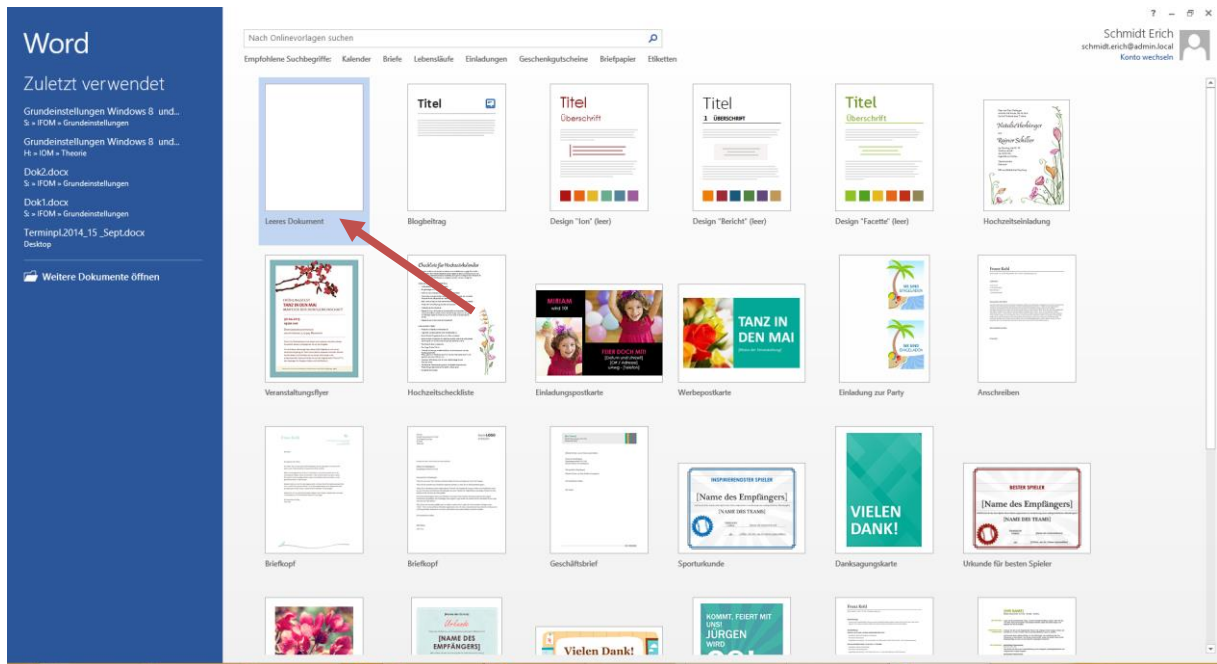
Word

Zuletzt verwendet

Grundeinstellungen Windows 8 und...
S: » IFOM » Grundeinstellungen

Grundeinstellungen Windows 8 und...
H: » IOM » Theorie

Dok2.docx
S: » IFOM » Grundeinstellungen

Dok1.docx
S: » IFOM » Grundeinstellungen

Terminpl.2014_15 _Sept.docx
Desktop

Weitere Dokumente öffnen

Nach Onlinevorlagen suchen

Empfohlene Suchbegriffe: Kalender Briefe Lebensläufe Einladungen Geschenkgutscheine Briefpapier Etiketten

? – ✕

Schmidt Erich
schmidt.erich@admin.local
Konto wechseln

Leeres Dokument

Titel

Blogbeitrag

Titel
Überschrift

Design "Ion" (leer)

Titel
1 ÜBERSCHRIFT

Design "Bericht" (leer)

Titel
Überschrift

Design "Facette" (leer)

Hochzeitseinladung

Veranstaltungsflyer

Hochzeitscheckliste

MIRIAM
wird 10!
FEIER DOCH MIT!

Einladungspostkarte

TANZ IN DEN MAI

Werbepostkarte

Einladung zur Party

Anschreiben

Briefkopf

Briefkopf

Geschäftsbrief

INSPIRIERENDSTER SPIELER
[Name des Empfängers]
[NAME DES TEAMS]

Sporturkunde

VIELEN DANK!

Danksagungskarte

BESTER SPIELER
[Name des Empfängers]
[NAME DES TEAMS]

Urkunde für besten Spieler

[NAME DES EMPFÄNGERS]

Vielen Dank!

KOMMT, FEIERT MIT UNS!
JÜRGEN
WIRD